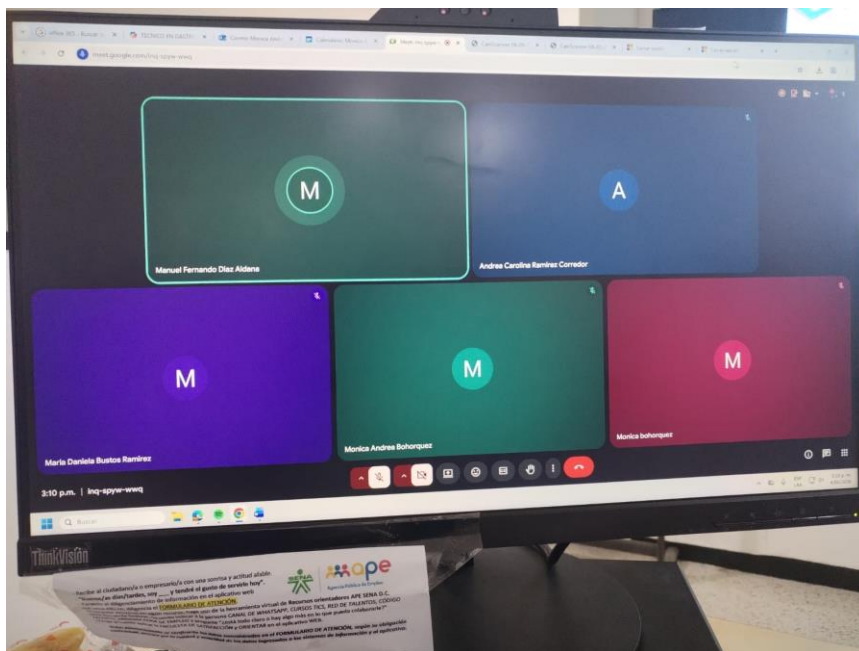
TECNICO EN GESTI
Correo: Monica Andre
Calendario: Monica
Meet: inq-spyw
Certificados
Certificados
meet.google.com/inq-spyw-wwq

M
Manuel Fernando Diaz Aldana

A
Andrea Carolina Ramirez Corredor

M
Maria Daniela Bustos Ramirez

M
Monica Andrea Bohorquez

M
Monica bohorquez

3:10 p.m. | inq-spyw-wwq

Buscar

ThinkVision

ape
Agencia Pública de Empleo

Recibir al ciudadano/a o empresario/a con una sonrisa y actitud afable.
"Buenos/as días/tardes, soy ___ y tendré el gusto de servirle hoy".
Realizar el diligenciamiento de información en el aplicativo web
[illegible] FORMULARIO DE ATENCIÓN.
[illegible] de la herramienta virtual de Recursos orientadores APE SENA D.C.
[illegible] CANAL DE WHATSAPP, CURSOS TICS, RED DE TALENTOS, CÓDIGO
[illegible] más en lo que pueda colaborarle?"
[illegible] SATISFACCIÓN y ORIENTAR en el aplicativo WEB.
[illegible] en el FORMULARIO DE ATENCIÓN, según su obligación
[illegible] en los sistemas de información y el aplicativo.